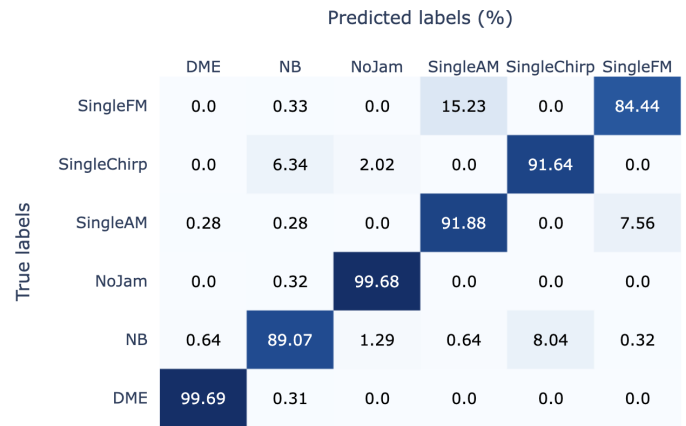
Predicted labels (%)

True labels

| | DME | NB | NoJam | SingleAM | SingleChirp | SingleFM |
|---|---|---|---|---|---|---|
| SingleFM | 0.0 | 0.33 | 0.0 | 15.23 | 0.0 | 84.44 |
| SingleChirp | 0.0 | 6.34 | 2.02 | 0.0 | 91.64 | 0.0 |
| SingleAM | 0.28 | 0.28 | 0.0 | 91.88 | 0.0 | 7.56 |
| NoJam | 0.0 | 0.32 | 99.68 | 0.0 | 0.0 | 0.0 |
| NB | 0.64 | 89.07 | 1.29 | 0.64 | 8.04 | 0.32 |
| DME | 99.69 | 0.31 | 0.0 | 0.0 | 0.0 | 0.0 |